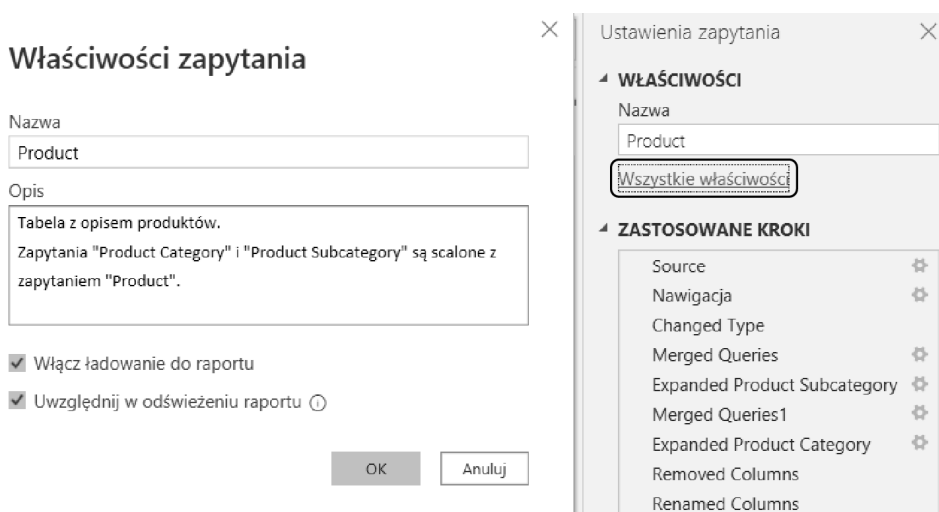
Właściwości zapytania

Nazwa

Product

Opis

Tabela z opisem produktów.
Zapytania "Product Category" i "Product Subcategory" są scalone z zapytaniem "Product".

✔ Włącz ładowanie do raportu

✔ Uwzględnij w odświeżeniu raportu ⓘ

OK Anuluj

Ustawienia zapytania

◢ WŁAŚCIWOŚCI

Nazwa

Product

Wszystkie właściwości

◢ ZASTOSOWANE KROKI

Source
Nawigacja
Changed Type
Merged Queries
Expanded Product Subcategory
Merged Queries1
Expanded Product Category
Removed Columns
Renamed Columns